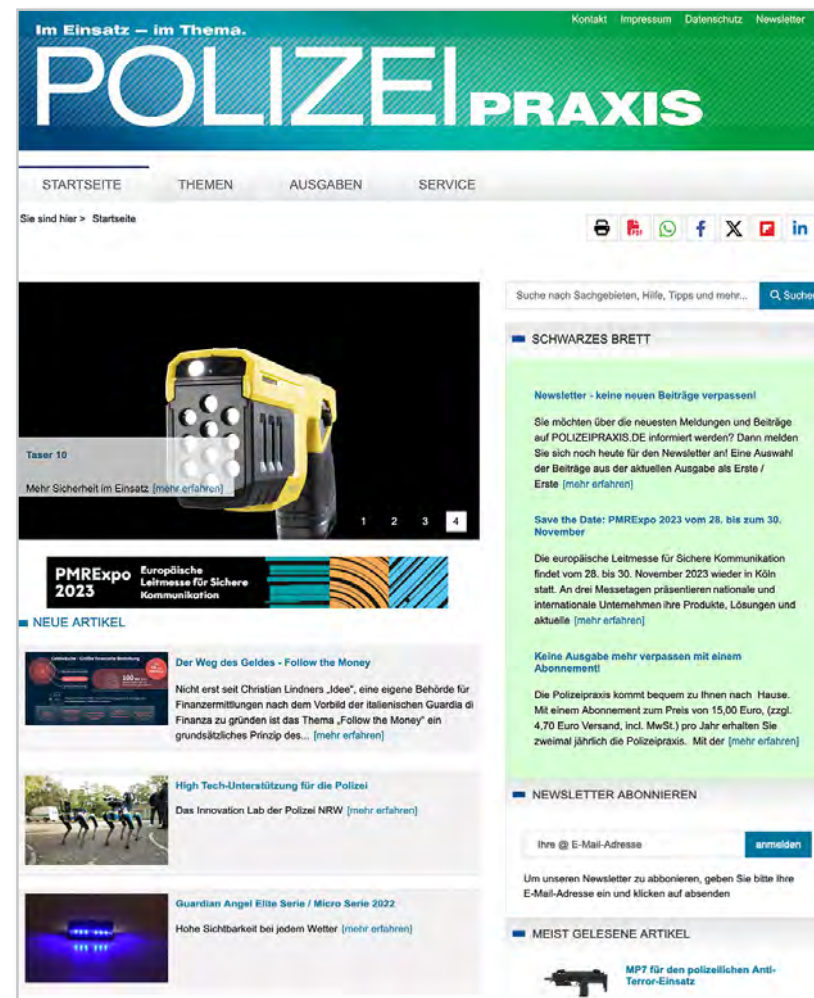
Im Einsatz – im Thema.

Kontakt Impressum Datenschutz Newsletter

POLIZEI PRAXIS

STARTSEITE THEMEN AUSGABEN SERVICE

Sie sind hier > Startseite

Suche nach Sachgebieten, Hilfe, Tipps und mehr... Suche

Taser 10

Mehr Sicherheit im Einsatz [mehr erfahren]

1 2 3 4

PMRExpo 2023 Europäische Leitmesse für Sichere Kommunikation

NEUE ARTIKEL

Der Weg des Geldes - Follow the Money

Nicht erst seit Christian Lindners „Idee", eine eigene Behörde für Finanzermittlungen nach dem Vorbild der italienischen Guardia di Finanza zu gründen ist das Thema „Follow the Money" ein grundsätzliches Prinzip des... [mehr erfahren]

High Tech-Unterstützung für die Polizei

Das Innovation Lab der Polizei NRW [mehr erfahren]

Guardian Angel Elite Serie / Micro Serie 2022

Hohe Sichtbarkeit bei jedem Wetter [mehr erfahren]

SCHWARZES BRETT

Newsletter - keine neuen Beiträge verpassen!

Sie möchten über die neuesten Meldungen und Beiträge auf POLIZEIPRAXIS.DE informiert werden? Dann melden Sie sich noch heute für den Newsletter an! Eine Auswahl der Beiträge aus der aktuellen Ausgabe als Erste / Erste [mehr erfahren]

Save the Date: PMRExpo 2023 vom 28. bis zum 30. November

Die europäische Leitmesse für Sichere Kommunikation findet vom 28. bis 30. November 2023 wieder in Köln statt. An drei Messetagen präsentieren nationale und internationale Unternehmen ihre Produkte, Lösungen und aktuelle [mehr erfahren]

Keine Ausgabe mehr verpassen mit einem Abonnement!

Die Polizeipraxis kommt bequem zu Ihnen nach Hause. Mit einem Abonnement zum Preis von 15,00 Euro, (zzgl. 4,70 Euro Versand, incl. MwSt.) pro Jahr erhalten Sie zweimal jährlich die Polizeipraxis. Mit der [mehr erfahren]

NEWSLETTER ABONNIEREN

Ihre @ E-Mail-Adresse anmelden

Um unseren Newsletter zu abbonieren, geben Sie bitte Ihre E-Mail-Adresse ein und klicken auf absenden

MEIST GELESENE ARTIKEL

MP7 für den polizeilichen Anti-Terror-Einsatz